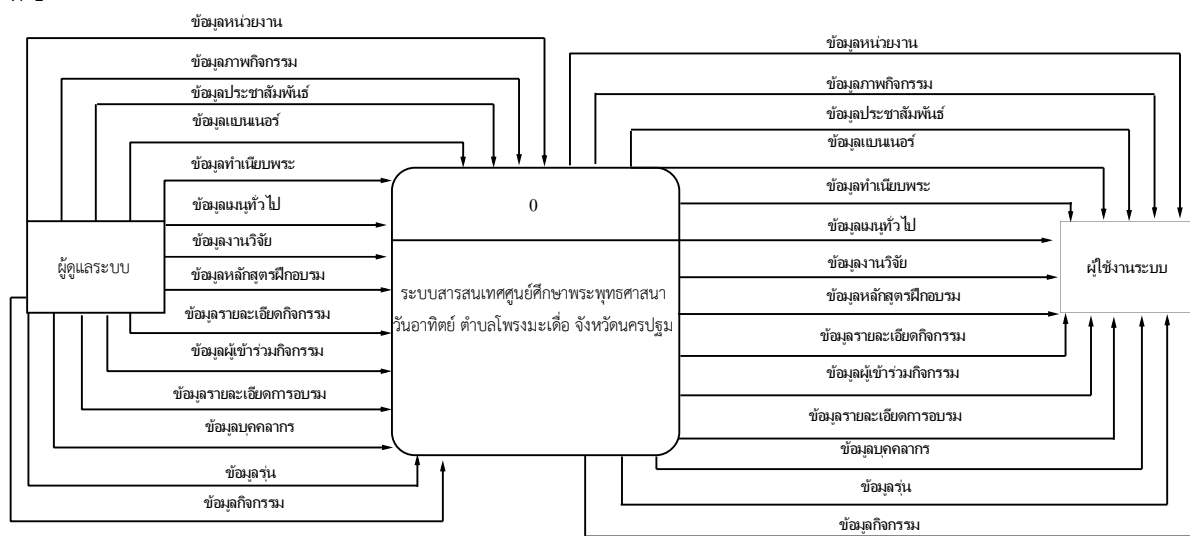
ข้อมูลหน่วยงาน

ข้อมูลภาพกิจกรรม

ข้อมูลประชาสัมพันธ์

ข้อมูลแบนเนอร์

ข้อมูลทำเนียบพระ

ข้อมูลเมนูทั่วไป

ข้อมูลงานวิจัย

ผู้ดูแลระบบ

ข้อมูลหลักสูตรฝึกอบรม

ข้อมูลรายละเอียดกิจกรรม

ข้อมูลผู้เข้าร่วมกิจกรรม

ข้อมูลรายละเอียดการอบรม

ข้อมูลบุคคลากร

ข้อมูลรุ่น

ข้อมูลกิจกรรม

0

ระบบสารสนเทศศูนย์ศึกษาพระพุทธศาสนาวันอาทิตย์ ตำบลโพรงมะเดื่อ จังหวัดนครปฐม

ข้อมูลหน่วยงาน

ข้อมูลภาพกิจกรรม

ข้อมูลประชาสัมพันธ์

ข้อมูลแบนเนอร์

ข้อมูลทำเนียบพระ

ข้อมูลเมนูทั่วไป

ข้อมูลงานวิจัย

ผู้ใช้งานระบบ

ข้อมูลหลักสูตรฝึกอบรม

ข้อมูลรายละเอียดกิจกรรม

ข้อมูลผู้เข้าร่วมกิจกรรม

ข้อมูลรายละเอียดการอบรม

ข้อมูลบุคคลากร

ข้อมูลรุ่น

ข้อมูลกิจกรรม